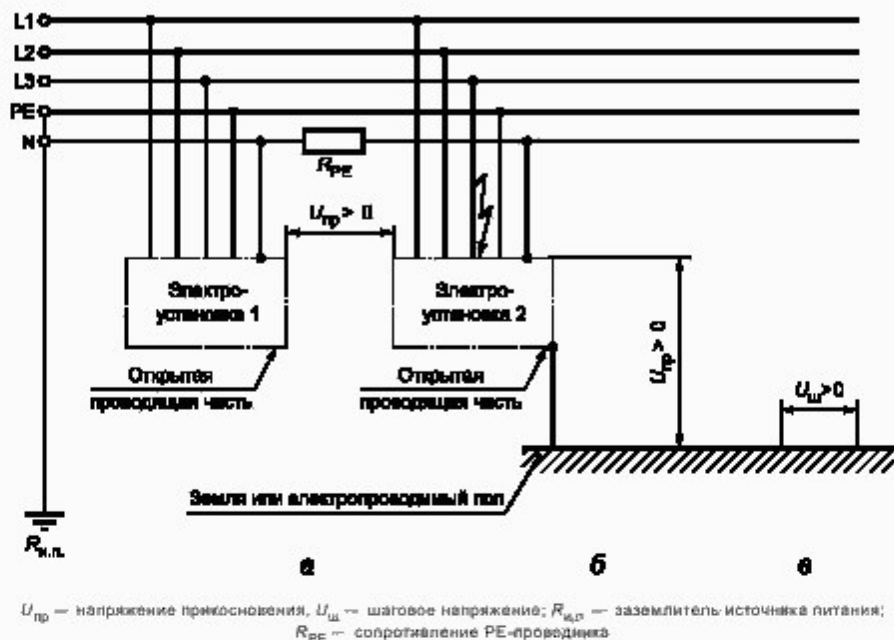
L1
L2
L3
PE
N

$R_{PE}$

$U_{пр} > 0$

Электро-установка 1

Электро-установка 2

$U_{пр} > 0$

$U_{ш} > 0$

Открытая проводящая часть

Открытая проводящая часть

Земля или электропроводящий пол

$R_{и.п.}$

а

б

в

$U_{пр}$ — напряжение прикосновения, $U_{ш}$ — шаговое напряжение; $R_{и.п}$ — заземлитель источника питания; $R_{PE}$ — сопротивление PE-проводника